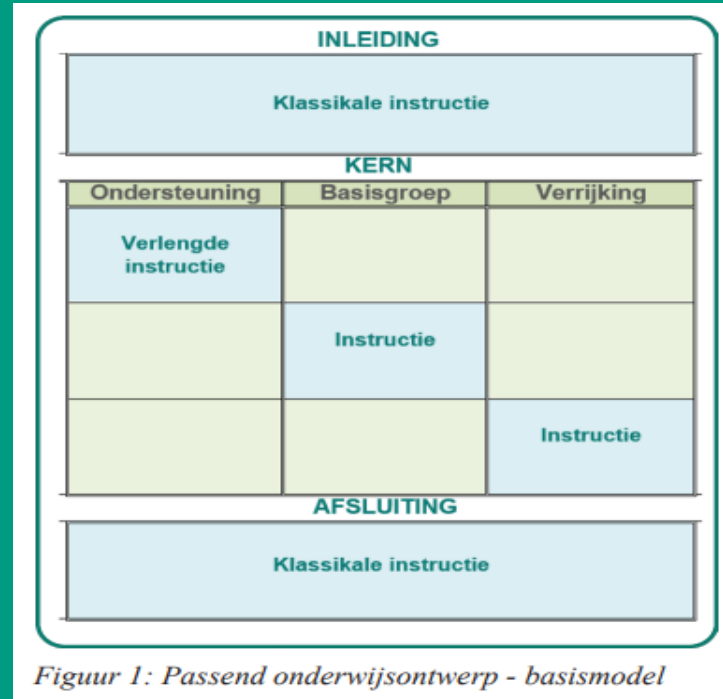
INLEIDING

Klassikale instructie

KERN

| Ondersteuning | Basisgroep | Verrijking |
|---|---|---|
| Verlengde instructie | | |
| | Instructie | |
| | | Instructie |

AFSLUITING

Klassikale instructie

Figuur 1: Passend onderwijsontwerp - basismodel